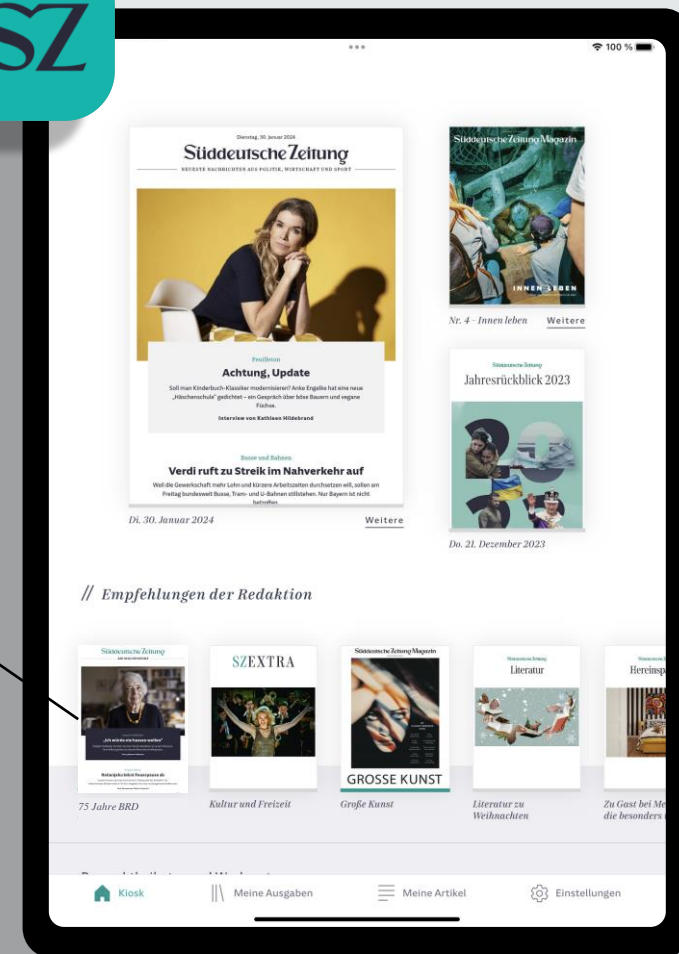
SZ

100 %

Dienstag, 30. Januar 2024

Süddeutsche Zeitung

NEUESTE NACHRICHTEN AUS POLITIK, WIRTSCHAFT UND SPORT

Feuilleton

Achtung, Update

Soll man Kinderbuch-Klassiker modernisieren? Anke Engelke hat eine neue „Häschenschule" gedichtet – ein Gespräch über böse Bauern und vegane Füchse.

Interview von Kathleen Hildebrand

Busse und Bahnen

Verdi ruft zu Streik im Nahverkehr auf

Weil die Gewerkschaft mehr Lohn und kürzere Arbeitszeiten durchsetzen will, sollen am Freitag bundesweit Busse, Tram- und U-Bahnen stillstehen. Nur Bayern ist nicht betroffen.

Di. 30. Januar 2024

Weitere

Süddeutsche Zeitung Magazin

INNEN LEBEN

Nr. 4 - Innen leben

Weitere

Süddeutsche Zeitung

Jahresrückblick 2023

Do. 21. Dezember 2023

// Empfehlungen der Redaktion

Süddeutsche Zeitung

„Ich würde sie hassen wollen"

75 Jahre BRD

SZEXTRA

Kultur und Freizeit

Süddeutsche Zeitung Magazin

GROSSE KUNST

Große Kunst

Süddeutsche Zeitung

Literatur

Literatur zu Weihnachten

Süddeutsche Zeitung

Hereinsp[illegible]

Zu Gast bei Me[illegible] die besonders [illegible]

Kiosk

Meine Ausgaben

Meine Artikel

Einstellungen